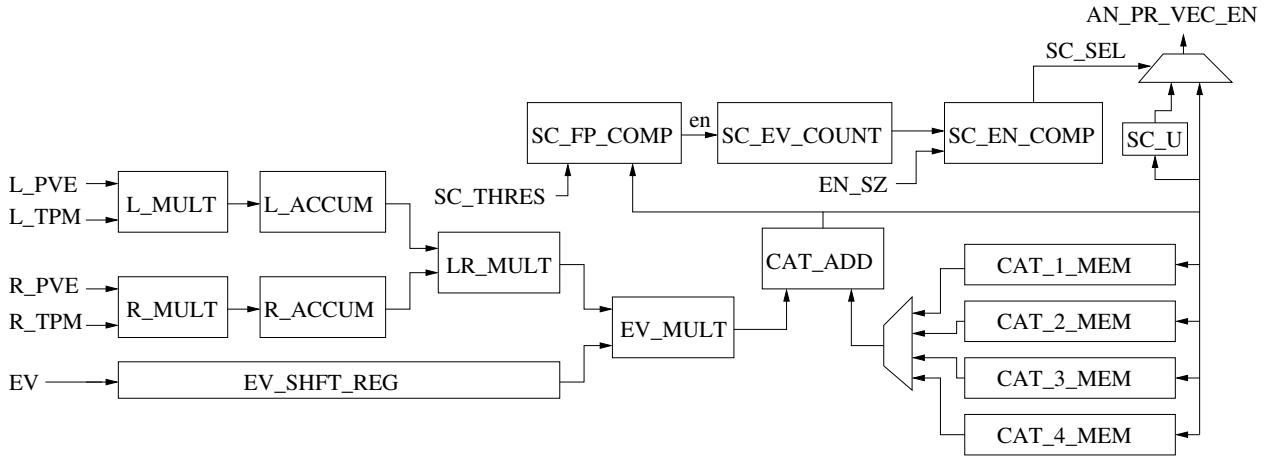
AN_PR_VEC_EN

SC_SEL

SC_FP_COMP

en

SC_EV_COUNT

SC_EN_COMP

SC_U

SC_THRES

EN_SZ

L_PVE

L_TPM

L_MULT

L_ACCUM

LR_MULT

CAT_ADD

CAT_1_MEM

R_PVE

R_TPM

R_MULT

R_ACCUM

EV_MULT

CAT_2_MEM

EV

EV_SHFT_REG

CAT_3_MEM

CAT_4_MEM